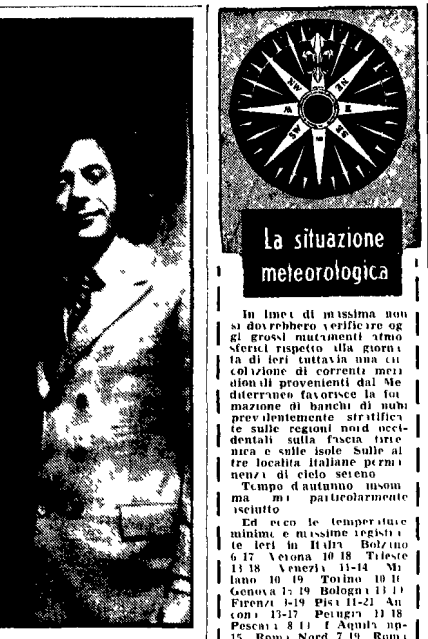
N

NW NE

W E

SW SE

S

La situazione meteorologica

In linea di massima non si dovrebbero verificare oggi grossi mutamenti atmosferici rispetto alla giornata di ieri tuttavia una circolazione di correnti meridionali provenienti dal Mediterraneo favorisce la formazione di banchi di nubi prevalentemente stratificate sulle regioni nord occidentali sulla fascia tirrenica e sulle isole Sulle altre località italiane permanenza di cielo sereno

Tempo d autunno insomma mi particolarmente asciutto

Ed ecco le temperature minime e massime registrate ieri in Italia Bolzano 6 17 Verona 10 18 Trieste 13 18 Venezia 11-14 Milano 10 19 Torino 10 1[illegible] Genova 1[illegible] 19 Bologna 13 1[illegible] Firenze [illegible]-19 Pisa 11-21 Ancona 13-17 Perugia 11 18 Pescara 8 1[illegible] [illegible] Aquila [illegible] 15 Roma Nord 7 19 Roma